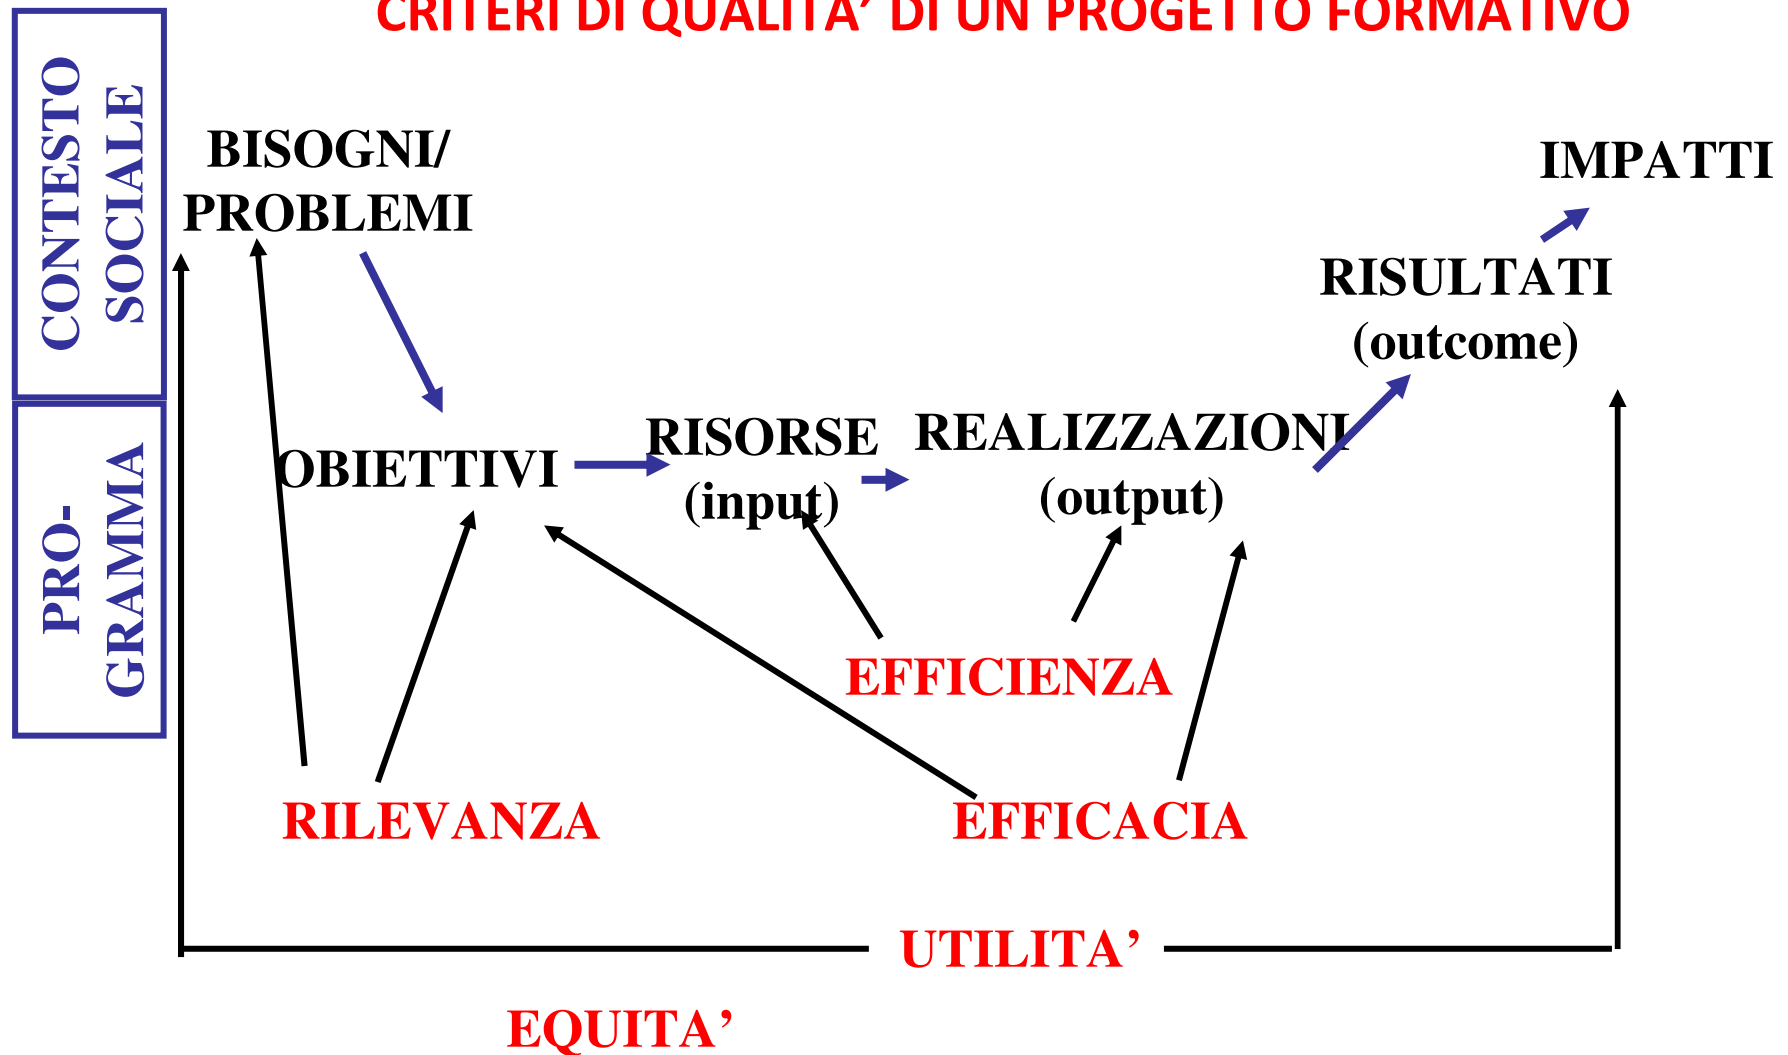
CRITERI DI QUALITA' DI UN PROGETTO FORMATIVO

CONTESTO SOCIALE

PRO-GRAMMA

BISOGNI/ PROBLEMI

IMPATTI

RISULTATI (outcome)

OBIETTIVI

RISORSE (input)

REALIZZAZIONI (output)

EFFICIENZA

RILEVANZA

EFFICACIA

UTILITA'

EQUITA'